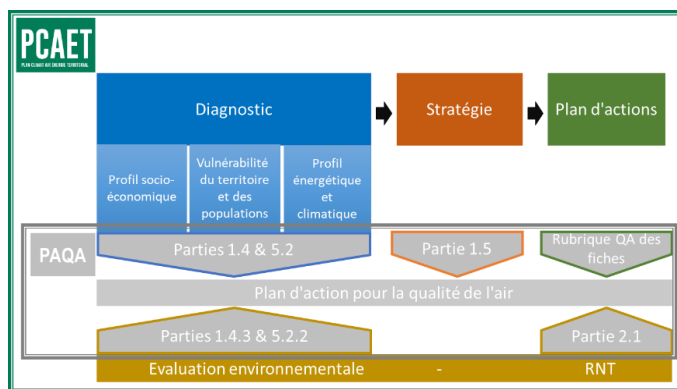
PCAET
PLAN CLIMAT AIR ENERGIE TERRITORIAL

Diagnostic

Stratégie

Plan d'actions

Profil socio-économique

Vulnérabilité du territoire et des populations

Profil énergétique et climatique

PAQA

Parties 1.4 & 5.2

Partie 1.5

Rubrique QA des fiches

Plan d'action pour la qualité de l'air

Parties 1.4.3 & 5.2.2

Partie 2.1

Evaluation environnementale - RNT